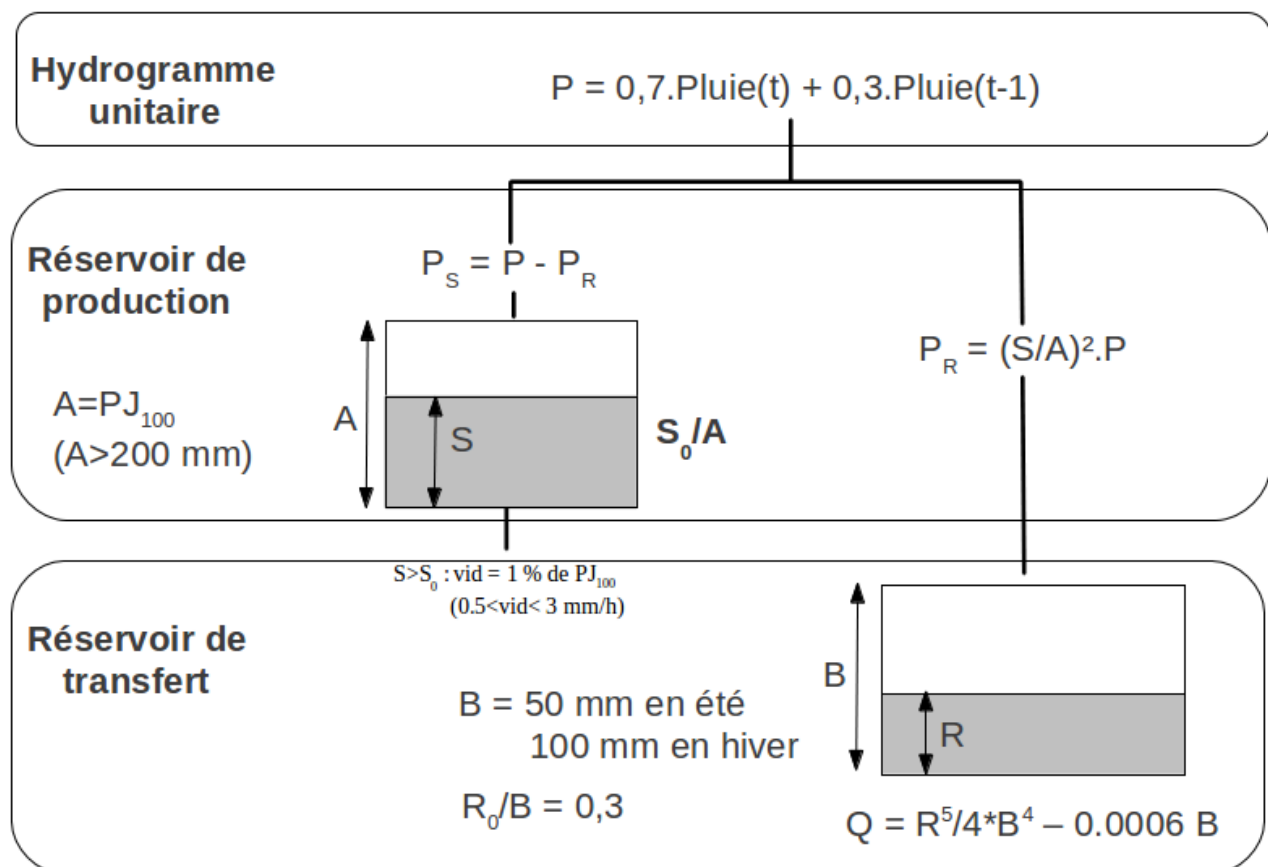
Hydrogramme unitaire

$P = 0,7.Pluie(t) + 0,3.Pluie(t-1)$

Réservoir de production

$P_S = P - P_R$

$P_R = (S/A)^2.P$

$A=PJ_{100}$
(A>200 mm)

A

S

$S_0/A$

$S>S_0$ : vid = 1 % de $PJ_{100}$
(0.5<vid< 3 mm/h)

Réservoir de transfert

B = 50 mm en été
100 mm en hiver

$R_0/B = 0,3$

B

R

$Q = R^5/4*B^4 – 0.0006\ B$